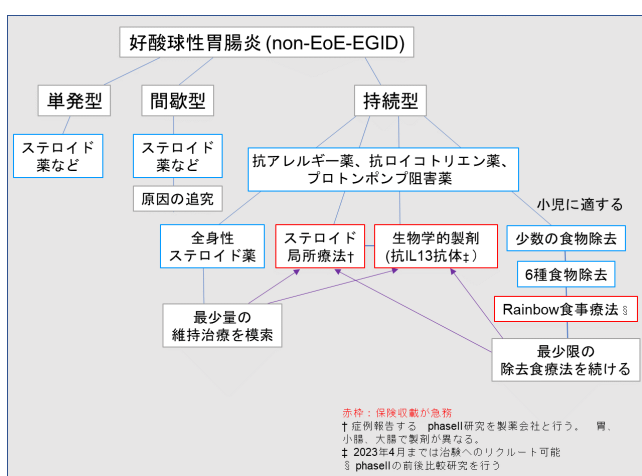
好酸球性胃腸炎 (non-EoE-EGID)

単発型

間歇型

持続型

ステロイド薬など

ステロイド薬など

原因の追究

抗アレルギー薬、抗ロイコトリエン薬、プロトンポンプ阻害薬

小児に適する

全身性ステロイド薬

ステロイド局所療法†

生物学的製剤 (抗IL13抗体‡)

少数の食物除去

6種食物除去

Rainbow食事療法 §

最少量の維持治療を模索

最少限の除去食療法を続ける

赤枠：保険収載が急務
† 症例報告する phaseII研究を製薬会社と行う。 胃、小腸、大腸で製剤が異なる。
‡ 2023年4月までは治験へのリクルート可能
§ phaseIIの前後比較研究を行う